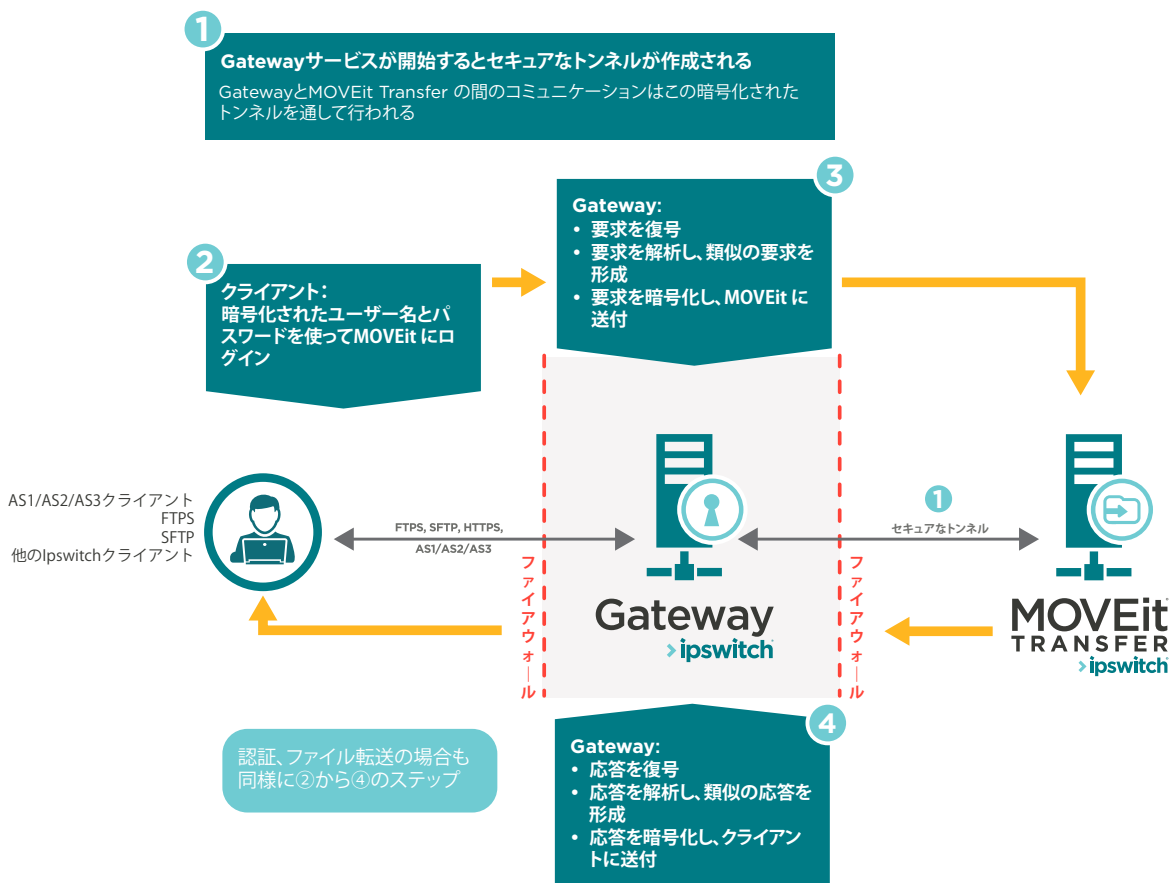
1

Gatewayサービスが開始するとセキュアなトンネルが作成される

GatewayとMOVEit Transfer の間のコミュニケーションはこの暗号化されたトンネルを通して行われる

3

Gateway:
• 要求を復号
• 要求を解析し、類似の要求を形成
• 要求を暗号化し、MOVEit に送付

2

クライアント:
暗号化されたユーザー名とパスワードを使ってMOVEit にログイン

AS1/AS2/AS3クライアント
FTPS
SFTP
他のIpswitchクライアント

FTPS, SFTP, HTTPS, AS1/AS2/AS3

ファイアウォール

Gateway
ipswitch

1
セキュアなトンネル

ファイアウォール

MOVEit
TRANSFER
ipswitch

認証、ファイル転送の場合も同様に②から④のステップ

4

Gateway:
• 応答を復号
• 応答を解析し、類似の応答を形成
• 応答を暗号化し、クライアントに送付